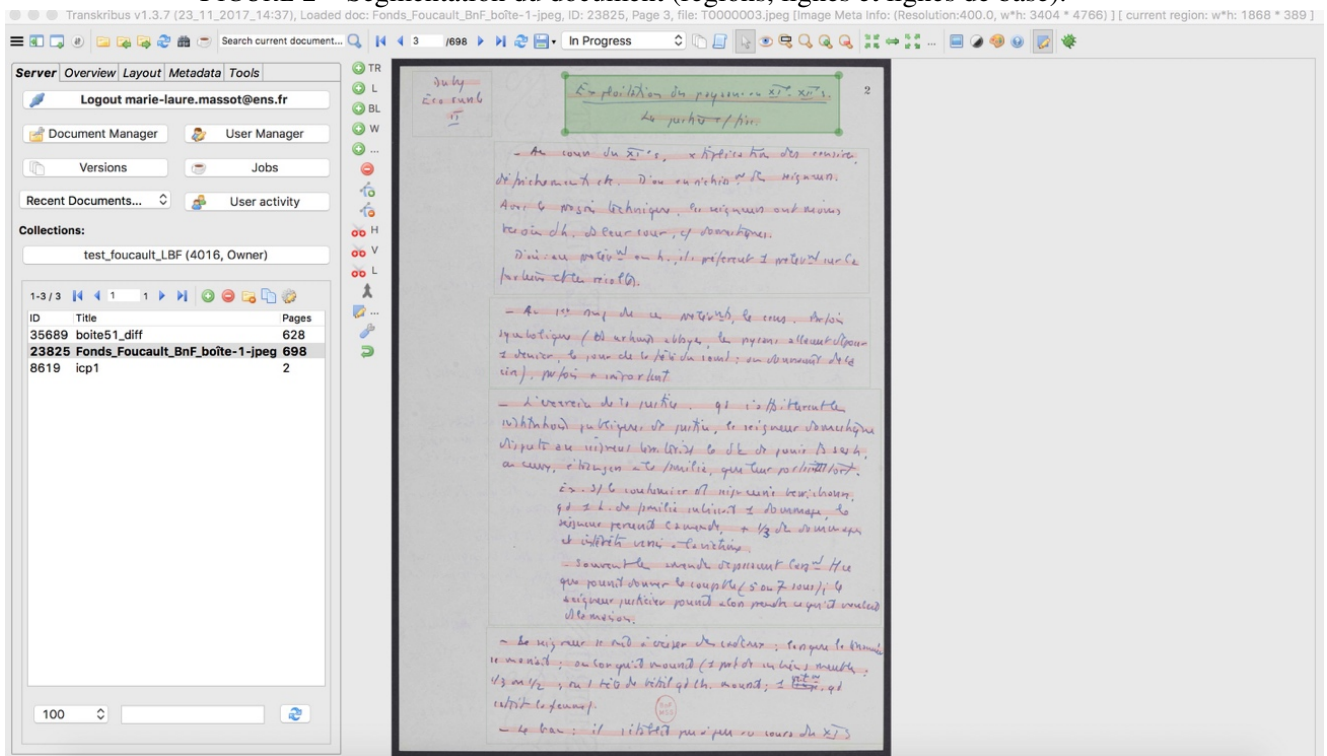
FIGURE 2 – Segmentation du document (régions, lignes et lignes de base).

Transkribus v1.3.7 (23_11_2017_14:37), Loaded doc: Fonds_Foucault_BnF_boîte-1-jpeg, ID: 23825, Page 3, file: T0000003.jpeg [Image Meta Info: (Resolution:400.0, w*h: 3404 * 4766) ] [ current region: w*h: 1868 * 389 ]

Search current document... 3 /698 In Progress

Server Overview Layout Metadata Tools

Logout marie-laure.massot@ens.fr

Document Manager User Manager

Versions Jobs

Recent Documents... User activity

Collections:

test_foucault_LBF (4016, Owner)

1-3/3 1 1

| ID | Title | Pages |
|---|---|---|
| 35689 | boite51_diff | 628 |
| 23825 | Fonds_Foucault_BnF_boîte-1-jpeg | 698 |
| 8619 | icp1 | 2 |

100

TR L BL W ... H V L ...

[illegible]

Exploitation des paysans au XIe. XIIe s.

Le justice et fisc

2

– Au cours du XIe s, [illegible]

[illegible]

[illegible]

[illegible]

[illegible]

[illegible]